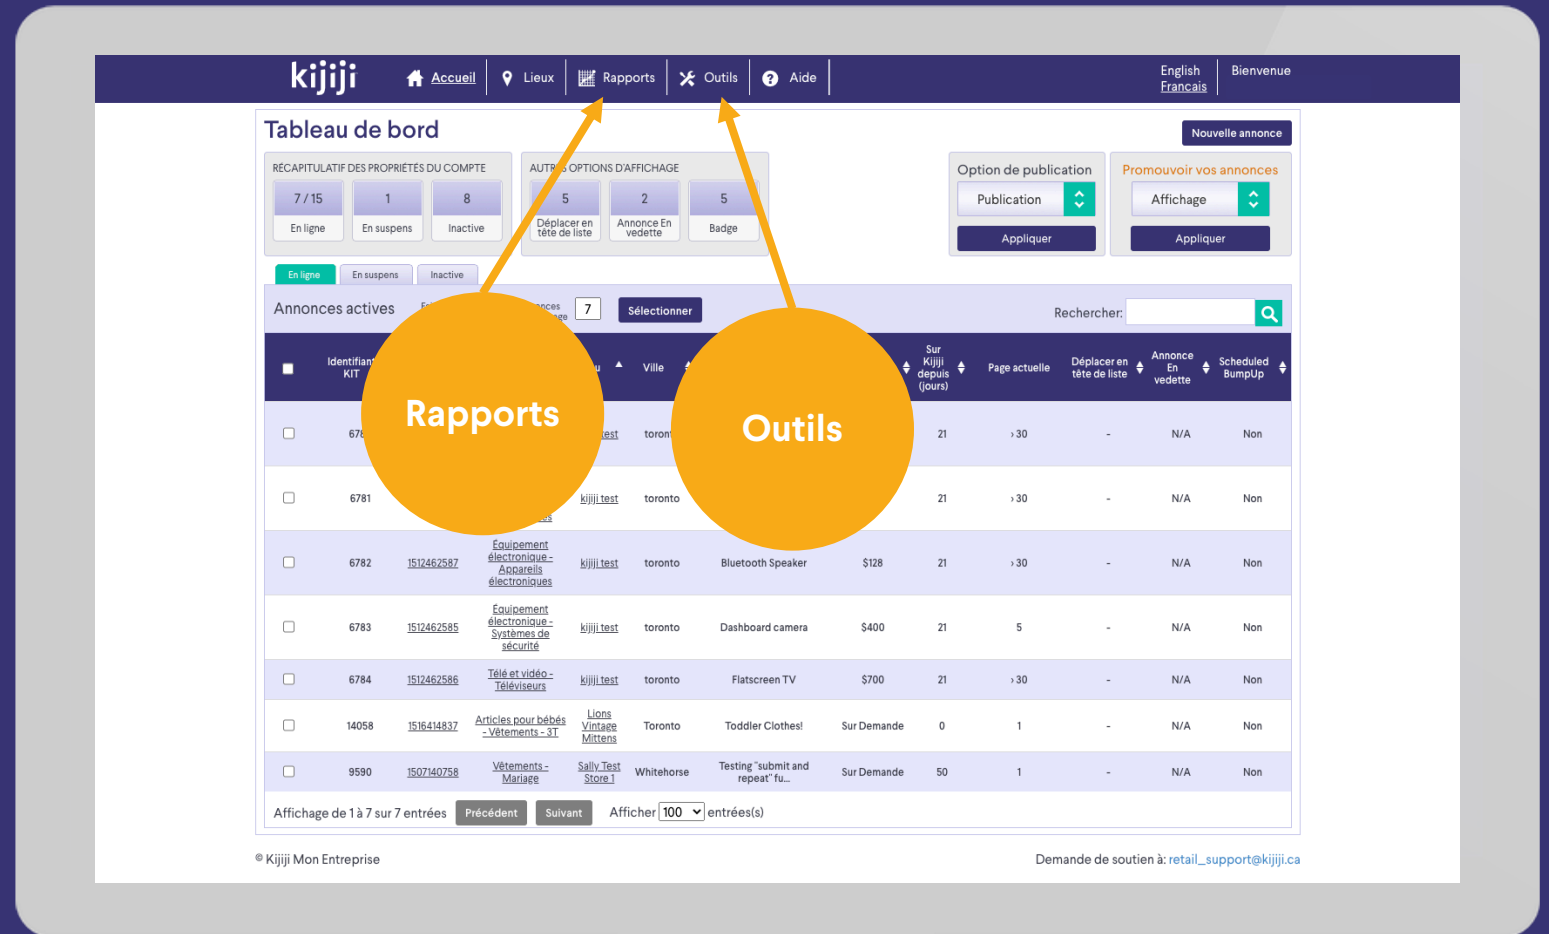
kijiji Accueil Lieux Rapports Outils Aide English Francais Bienvenue

Tableau de bord

Nouvelle annonce

RÉCAPITULATIF DES PROPRIÉTÉS DU COMPTE
7 / 15 En ligne
1 En suspens
8 Inactive

AUTR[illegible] OPTIONS D'AFFICHAGE
5 Déplacer en tête de liste
2 Annonce En vedette
5 Badge

Option de publication
Publication
Appliquer

Promouvoir vos annonces
Affichage
Appliquer

En ligne En suspens Inactive

Annonces actives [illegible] 7 Sélectionner Rechercher:

Rapports

Outils

| | Identifiant KIT | | | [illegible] | Ville | | | Sur Kijiji depuis (jours) | Page actuelle | Déplacer en tête de liste | Annonce En vedette | Scheduled BumpUp |
|---|---|---|---|---|---|---|---|---|---|---|---|---|
| | 678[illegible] | | | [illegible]test | toront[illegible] | | | 21 | › 30 | - | N/A | Non |
| | 6781 | | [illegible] | kijiji test | toronto | | | 21 | › 30 | - | N/A | Non |
| | 6782 | 1512462587 | Équipement électronique - Appareils électroniques | kijiji test | toronto | Bluetooth Speaker | $128 | 21 | › 30 | - | N/A | Non |
| | 6783 | 1512462585 | Équipement électronique - Systèmes de sécurité | kijiji test | toronto | Dashboard camera | $400 | 21 | 5 | - | N/A | Non |
| | 6784 | 1512462586 | Télé et vidéo - Téléviseurs | kijiji test | toronto | Flatscreen TV | $700 | 21 | › 30 | - | N/A | Non |
| | 14058 | 1516414837 | Articles pour bébés - Vêtements - 3T | Lions Vintage Mittens | Toronto | Toddler Clothes! | Sur Demande | 0 | 1 | - | N/A | Non |
| | 9590 | 1507140758 | Vêtements - Mariage | Sally Test Store 1 | Whitehorse | Testing "submit and repeat" fu... | Sur Demande | 50 | 1 | - | N/A | Non |

Affichage de 1 à 7 sur 7 entrées Précédent Suivant Afficher 100 entrées(s)

© Kijiji Mon Entreprise
Demande de soutien à: retail_support@kijiji.ca